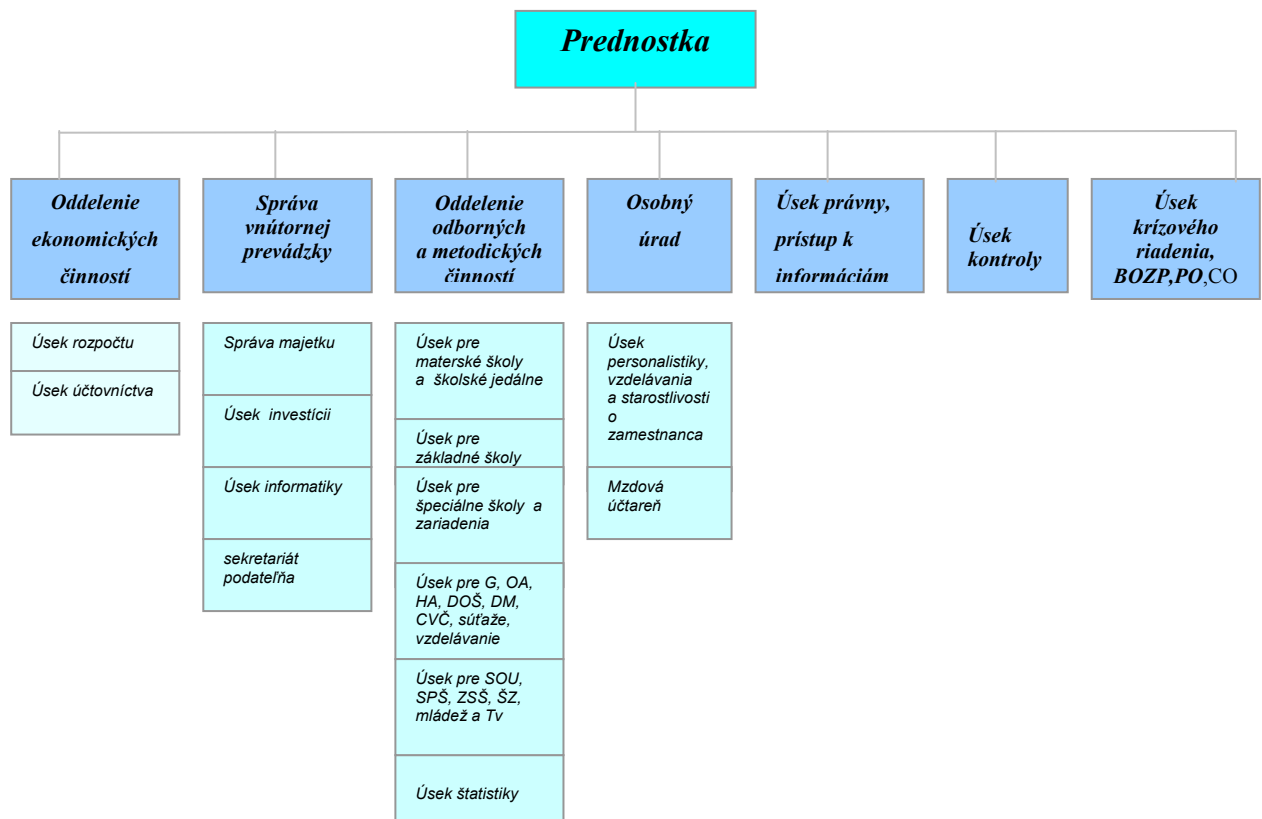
Prednostka

Oddelenie ekonomických činností

Úsek rozpočtu

Úsek účtovníctva

Správa vnútornej prevádzky

Správa majetku

Úsek investícii

Úsek informatiky

sekretariát podateľňa

Oddelenie odborných a metodických činností

Úsek pre materské školy a školské jedálne

Úsek pre základné školy

Úsek pre špeciálne školy a zariadenia

Úsek pre G, OA, HA, DOŠ, DM, CVČ, súťaže, vzdelávanie

Úsek pre SOU, SPŠ, ZSŠ, ŠZ, mládež a Tv

Úsek štatistiky

Osobný úrad

Úsek personalistiky, vzdelávania a starostlivosti o zamestnanca

Mzdová účtareň

Úsek právny, prístup k informáciám

Úsek kontroly

Úsek krízového riadenia, BOZP,PO,CO